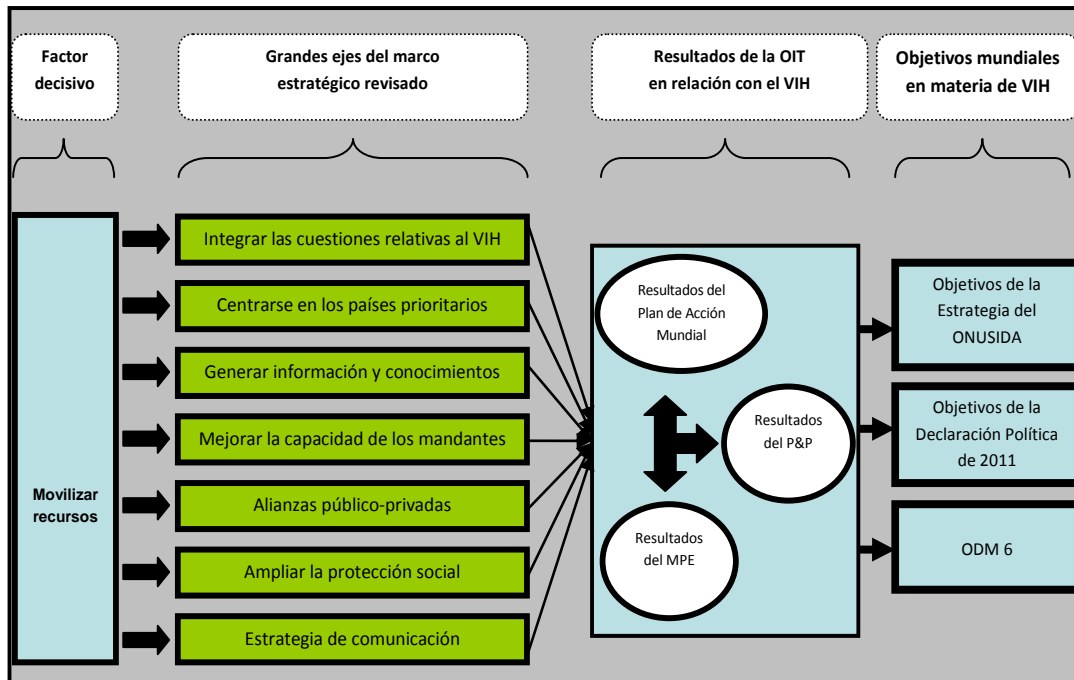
Factor decisivo

Grandes ejes del marco estratégico revisado

Resultados de la OIT en relación con el VIH

Objetivos mundiales en materia de VIH

Movilizar recursos

Integrar las cuestiones relativas al VIH

Centrarse en los países prioritarios

Generar información y conocimientos

Mejorar la capacidad de los mandantes

Alianzas público-privadas

Ampliar la protección social

Estrategia de comunicación

Resultados del Plan de Acción Mundial

Resultados del P&P

Resultados del MPE

Objetivos de la Estrategia del ONUSIDA

Objetivos de la Declaración Política de 2011

ODM 6